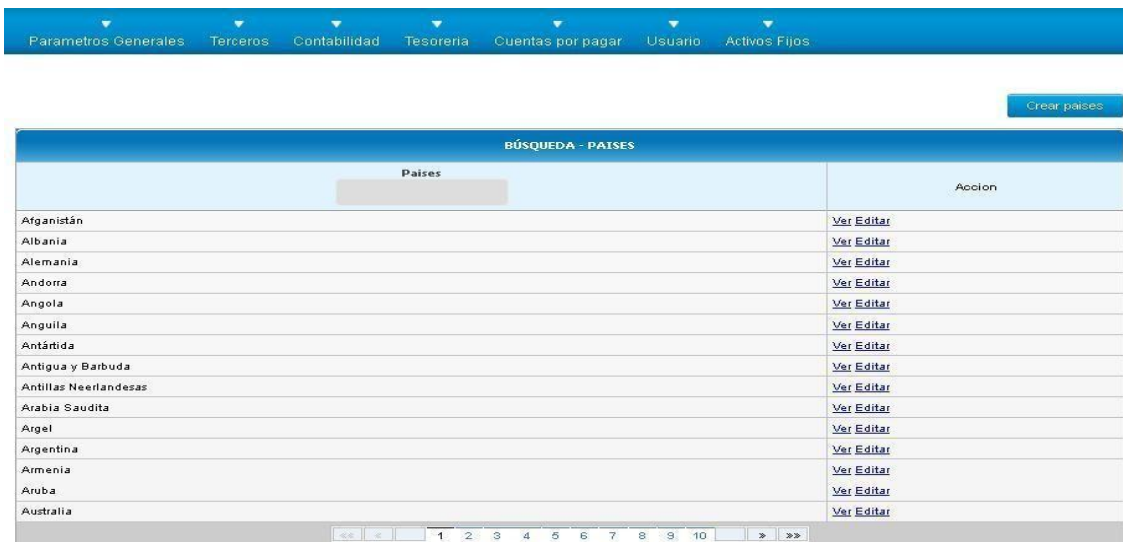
Parametros Generales Terceros Contabilidad Tesoreria Cuentas por pagar Usuario Activos Fijos

Crear paises

BÚSQUEDA - PAISES

| Paises | Accion |
|---|---|
| Afganistán | Ver Editar |
| Albania | Ver Editar |
| Alemania | Ver Editar |
| Andorra | Ver Editar |
| Angola | Ver Editar |
| Anguila | Ver Editar |
| Antártida | Ver Editar |
| Antigua y Barbuda | Ver Editar |
| Antillas Neerlandesas | Ver Editar |
| Arabia Saudita | Ver Editar |
| Argel | Ver Editar |
| Argentina | Ver Editar |
| Armenia | Ver Editar |
| Aruba | Ver Editar |
| Australia | Ver Editar |

« ‹ 1 2 3 4 5 6 7 8 9 10 › »